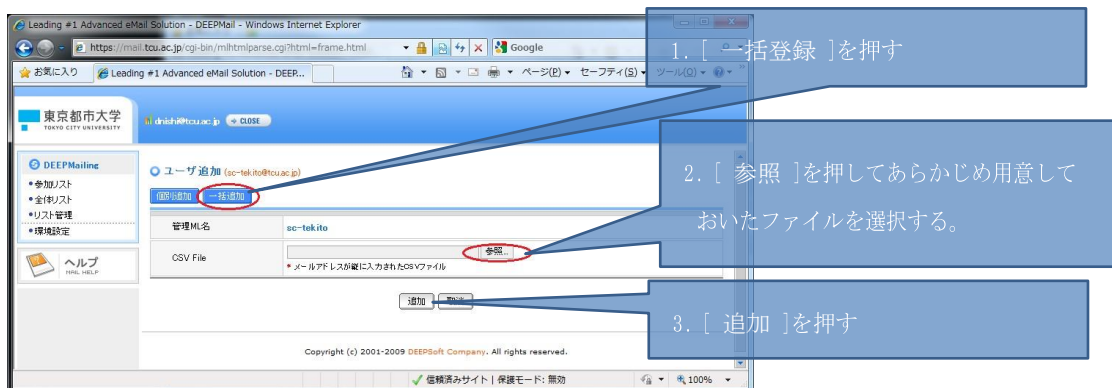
Leading #1 Advanced eMail Solution - DEEPMail - Windows Internet Explorer

https://mail.tcu.ac.jp/cgi-bin/mlhtmlparse.cgi?html=frame.html

Google

お気に入り

Leading #1 Advanced eMail Solution - DEEP...

ページ(P) セーフティ(S) ツール(O)

1.［ 一括登録 ］を押す

東京都市大学
TOKYO CITY UNIVERSITY

dnishi@tcu.ac.jp CLOSE

DEEPMailing

•参加リスト
•全体リスト
•リスト管理
•環境設定

ヘルプ
MAIL HELP

ユーザ追加 (sc-tekito@tcu.ac.jp)

個別追加 一括追加

2.［ 参照 ］を押してあらかじめ用意しておいたファイルを選択する。

| 管理ML名 | sc-tekito |
|---|---|
| CSV File | 参照... * メールアドレスが縦に入力されたCSVファイル |

追加 取消

3.［ 追加 ］を押す

Copyright (c) 2001-2009 DEEPSoft Company. All rights reserved.

信頼済みサイト | 保護モード: 無効

100%